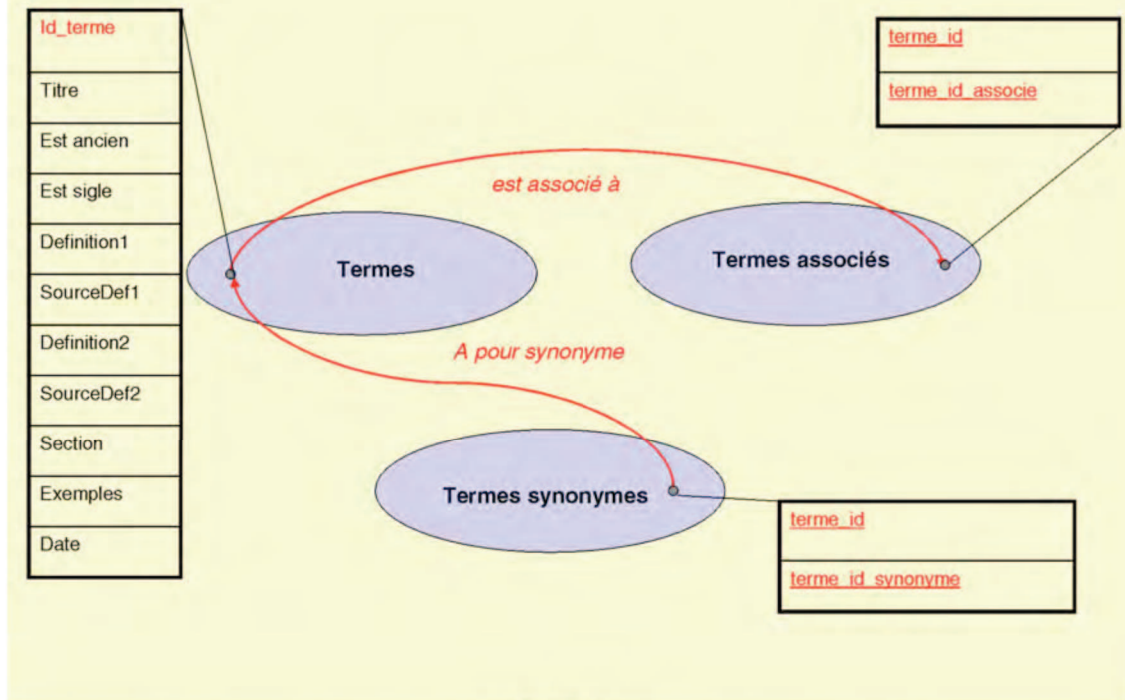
| Id_terme |
|---|
| Titre |
| Est ancien |
| Est sigle |
| Definition1 |
| SourceDef1 |
| Definition2 |
| SourceDef2 |
| Section |
| Exemples |
| Date |

| terme_id |
|---|
| terme_id_associe |

est associé à

Termes

Termes associés

A pour synonyme

Termes synonymes

| terme_id |
|---|
| terme_id_synonyme |